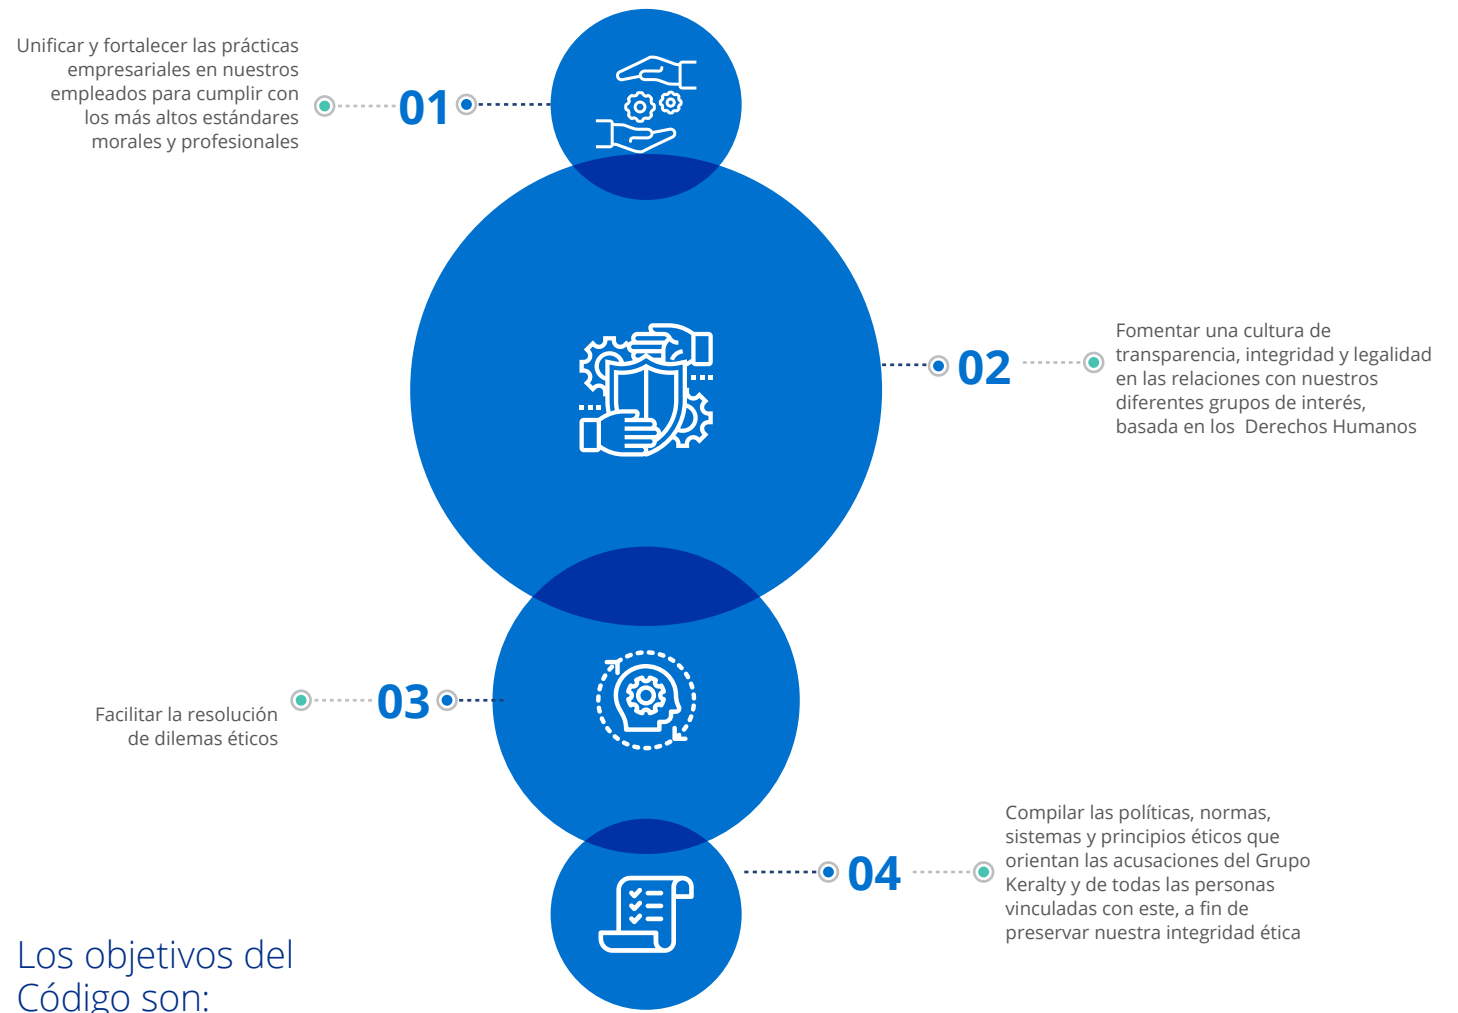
Unificar y fortalecer las prácticas empresariales en nuestros empleados para cumplir con los más altos estándares morales y profesionales

01

02

Fomentar una cultura de transparencia, integridad y legalidad en las relaciones con nuestros diferentes grupos de interés, basada en los Derechos Humanos

Facilitar la resolución de dilemas éticos

03

04

Compilar las políticas, normas, sistemas y principios éticos que orientan las acusaciones del Grupo Keralty y de todas las personas vinculadas con este, a fin de preservar nuestra integridad ética

Los objetivos del Código son: